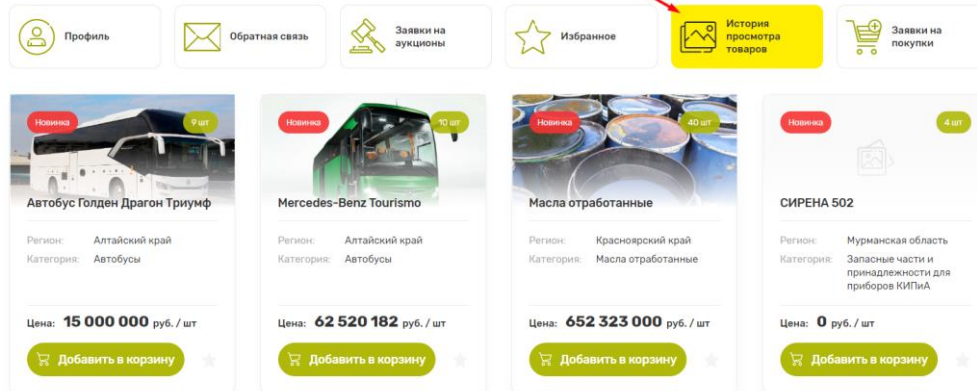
Профиль

Обратная связь

Заявки на аукционы

Избранное

История просмотра товаров

Заявки на покупки

Новинка
9 шт
Автобус Голден Драгон Триумф
Регион: Алтайский край
Категория: Автобусы
Цена: 15 000 000 руб. / шт
Добавить в корзину

Новинка
10 шт
Mercedes-Benz Tourismo
Регион: Алтайский край
Категория: Автобусы
Цена: 62 520 182 руб. / шт
Добавить в корзину

Новинка
40 шт
Масла отработанные
Регион: Красноярский край
Категория: Масла отработанные
Цена: 652 323 000 руб. / шт
Добавить в корзину

Новинка
4 шт
СИРЕНА 502
Регион: Мурманская область
Категория: Запасные части и принадлежности для приборов КИПиА
Цена: 0 руб. / шт
Добавить в корзину